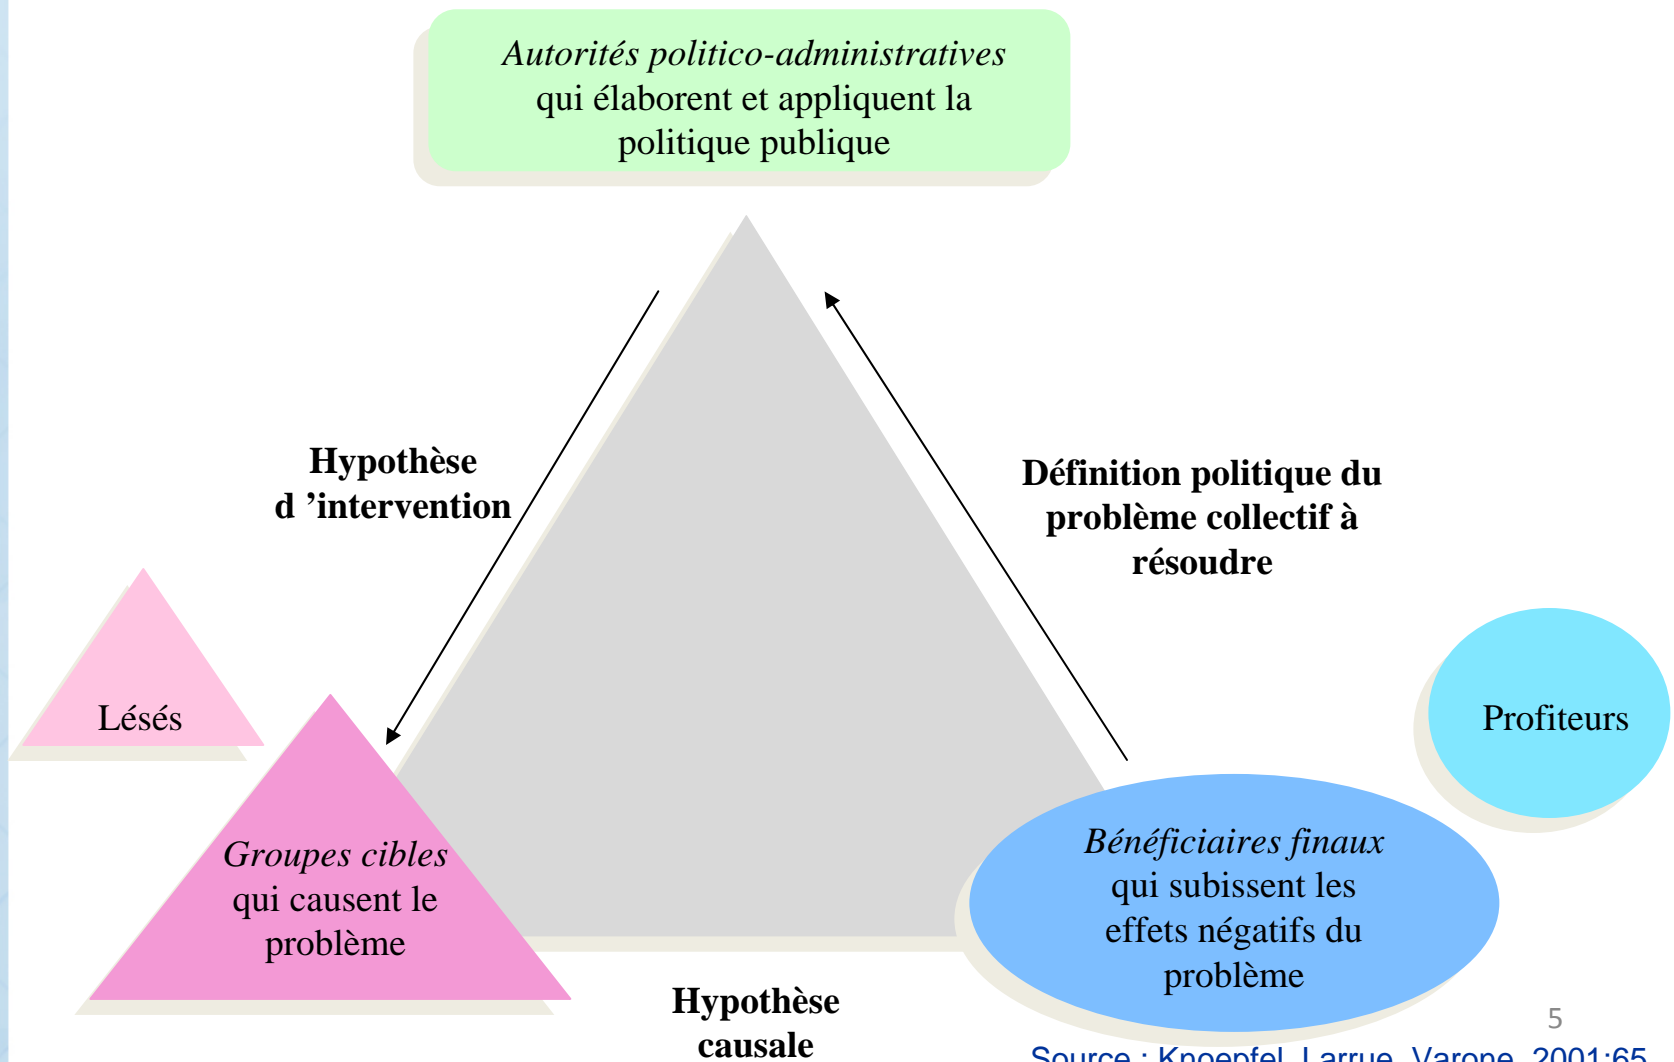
*Autorités politico-administratives* qui élaborent et appliquent la politique publique

Hypothèse d 'intervention

Définition politique du problème collectif à résoudre

Lésés

Profiteurs

*Groupes cibles* qui causent le problème

*Bénéficiaires finaux* qui subissent les effets négatifs du problème

Hypothèse causale

5

Source : Knoepfel, Larrue, Varone, 2001:65